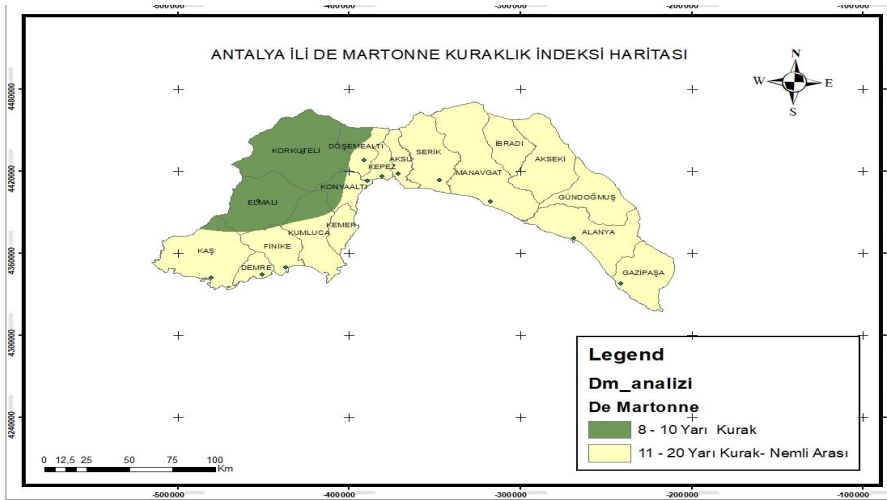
-500000 -400000 -300000 -200000 -100000

ANTALYA İLİ DE MARTONNE KURAKLIK İNDEKSİ HARİTASI

N
W E
S

4480000
4420000
4360000
4300000
4240000

KORKUTELİ
DÖŞEMEALTI
AKSU
KEPEZ
SERİK
İBRADI
AKSEKİ
MANAVGAT
KONYAALTI
ELMALI
GÜNDOĞMUŞ
KEMER
KUMLUCA
FİNİKE
KAŞ
DEMRE
ALANYA
GAZİPAŞA

0 12,5 25 50 75 100 Km

Legend
Dm_analizi
De Martonne
8 - 10 Yarı Kurak
11 - 20 Yarı Kurak- Nemli Arası

-500000 -400000 -300000 -200000 -100000